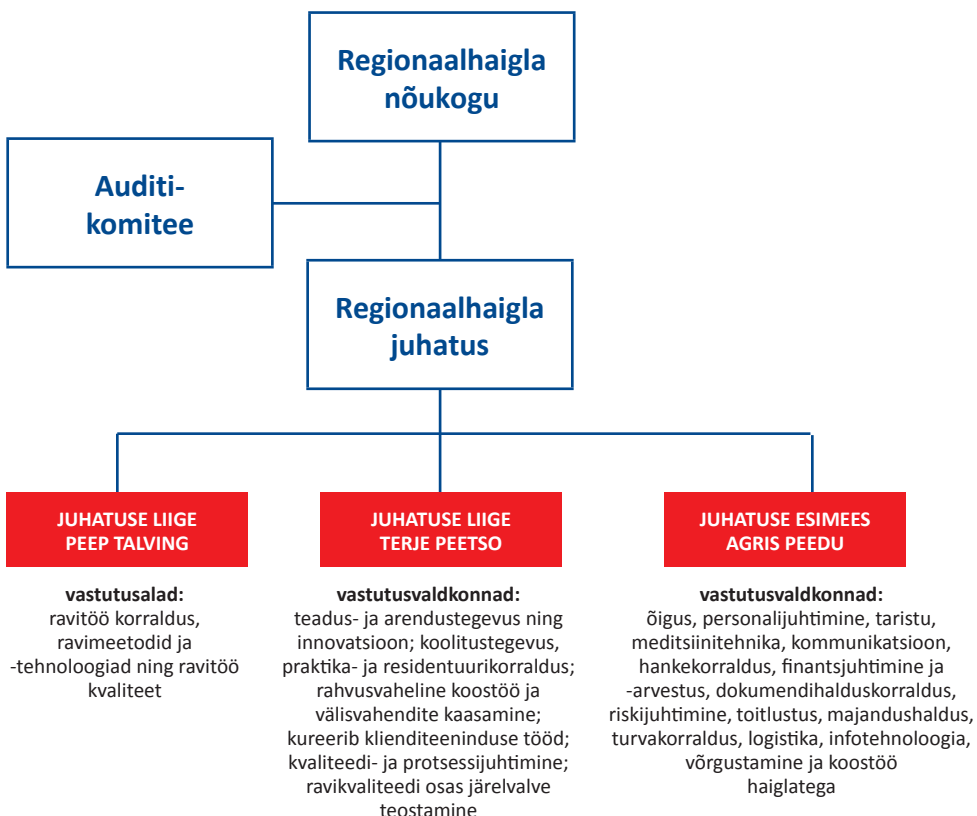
Regionaalhaigla nõukogu

Auditikomitee

Regionaalhaigla juhatus

JUHATUSE LIIGE
PEEP TALVING

vastutusalad:
ravitöö korraldus, ravimeetodid ja -tehnoloogiad ning ravitöö kvaliteet

JUHATUSE LIIGE
TERJE PEETSO

vastutusvaldkonnad:
teadus- ja arendustegevus ning innovatsioon; koolitustegevus, praktika- ja residentuurikorraldus; rahvusvaheline koostöö ja välisvahendite kaasamine; kureerib klienditeeninduse tööd; kvaliteedi- ja protsessijuhtimine; ravikvaliteedi osas järelvalve teostamine

JUHATUSE ESIMEES
AGRIS PEEDU

vastutusvaldkonnad:
õigus, personalijuhtimine, taristu, meditsiinitehnika, kommunikatsioon, hankekorraldus, finantsjuhtimine ja -arvestus, dokumendihalduskorraldus, riskijuhtimine, toitlustus, majandushaldus, turvakorraldus, logistika, infotehnoloogia, võrgustamine ja koostöö haiglatega